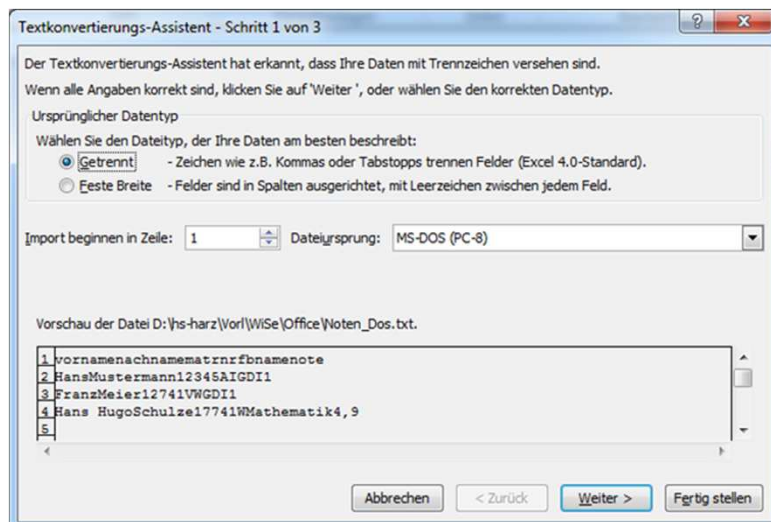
Textkonvertierungs-Assistent - Schritt 1 von 3

?

X

Der Textkonvertierungs-Assistent hat erkannt, dass Ihre Daten mit Trennzeichen versehen sind.

Wenn alle Angaben korrekt sind, klicken Sie auf 'Weiter ', oder wählen Sie den korrekten Datentyp.

Ursprünglicher Datentyp

Wählen Sie den Dateityp, der Ihre Daten am besten beschreibt:

Getrennt - Zeichen wie z.B. Kommas oder Tabstopps trennen Felder (Excel 4.0-Standard).

Feste Breite - Felder sind in Spalten ausgerichtet, mit Leerzeichen zwischen jedem Feld.

Import beginnen in Zeile: 1

Dateiursprung: MS-DOS (PC-8)

Vorschau der Datei D:\hs-harz\Vorl\WiSe\Office\Noten_Dos.txt.

1 vornamenachnamematrnrfbnamenote
2 HansMustermann12345AIGDI1
3 FranzMeier12741VWGDI1
4 Hans HugoSchulze17741WMathematik4,9
5

Abbrechen

< Zurück

Weiter >

Fertig stellen